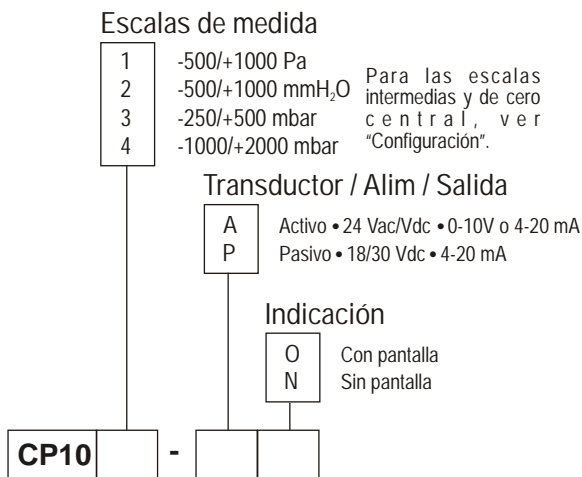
Escalas de medida

1 -500/+1000 Pa
2 -500/+1000 mmH$_2$O
3 -250/+500 mbar
4 -1000/+2000 mbar

Para las escalas intermedias y de cero central, ver "Configuración".

Transductor / Alim / Salida

A Activo • 24 Vac/Vdc • 0-10V o 4-20 mA
P Pasivo • 18/30 Vdc • 4-20 mA

Indicación

O Con pantalla
N Sin pantalla

CP10 -